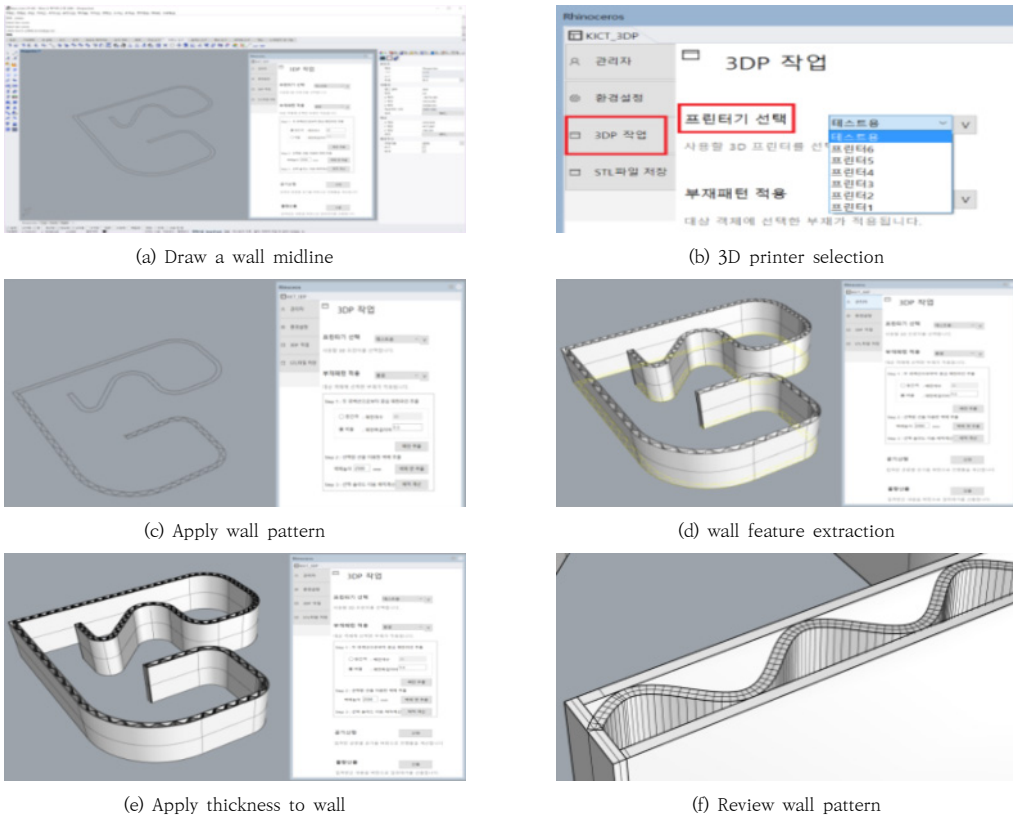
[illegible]

(a) Draw a wall midline

Rhinoceros

KICT_3DP

관리자

환경설정

3DP 작업

STL파일 저장

3DP 작업

프린터기 선택

테스트용

테스트용
프린터6
프린터5
프린터4
프린터3
프린터2
프린터1

사용할 3D 프린터를 선

부재패턴 적용

대상 객체에 선택한 부재가 적용됩니다.

(b) 3D printer selection

3DP 작업

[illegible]

(c) Apply wall pattern

3DP 작업

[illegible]

(d) wall feature extraction

3DP 작업

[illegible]

(e) Apply thickness to wall

(f) Review wall pattern